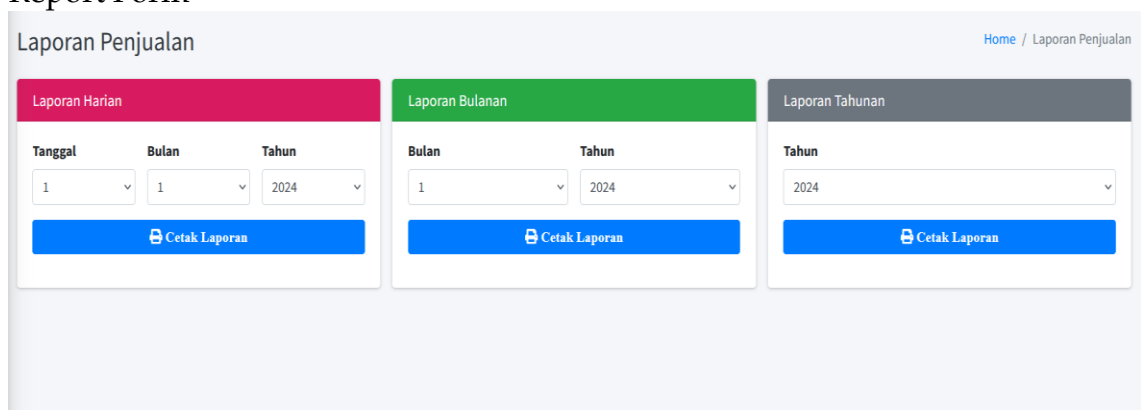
Report Form

Laporan Penjualan

Home / Laporan Penjualan

Laporan Harian

Tanggal

1

Bulan

1

Tahun

2024

Cetak Laporan

Laporan Bulanan

Bulan

1

Tahun

2024

Cetak Laporan

Laporan Tahunan

Tahun

2024

Cetak Laporan